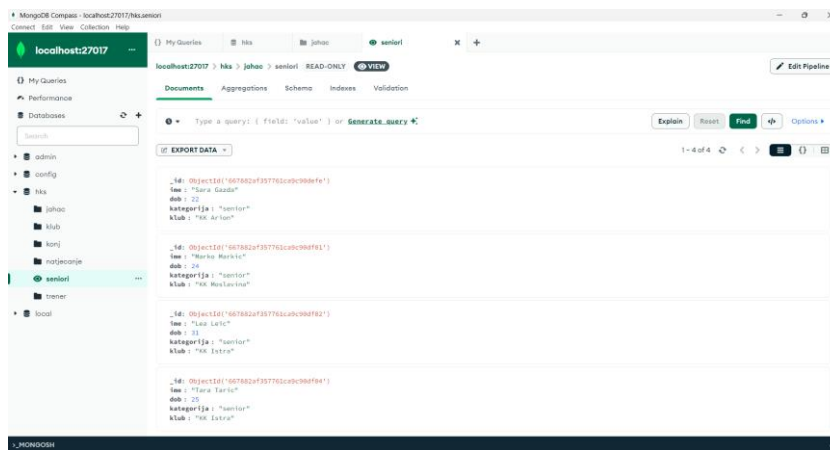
MongoDB Compass - localhost:27017/hks.seniori
Connect Edit View Collection Help

localhost:27017 ...

My Queries
Performance
Databases
Search
admin
config
hks
jahac
klub
konj
natjecanje
seniori ...
trener
local

My Queries | hks | jahac | seniori ×  +

localhost:27017 > hks > jahac > seniori READ-ONLY VIEW

Edit Pipeline

Documents | Aggregations | Schema | Indexes | Validation

Type a query: { field: 'value' } or Generate query

Explain | Reset | Find | Options ▸

EXPORT DATA

1 - 4 of 4

_id: ObjectId('667882af357761ca9c98defe')
ime : "Sara Gaada"
dob : 22
kategorija : "senior"
klub : "KK Arion"

_id: ObjectId('667882af357761ca9c98df01')
ime : "Marko Markic"
dob : 24
kategorija : "senior"
klub : "KK Moslavina"

_id: ObjectId('667882af357761ca9c98df02')
ime : "Leo Leic"
dob : 31
kategorija : "senior"
klub : "KK Istra"

_id: ObjectId('667882af357761ca9c98df04')
ime : "Tara Taric"
dob : 25
kategorija : "senior"
klub : "KK Istra"

>_MONGOSH